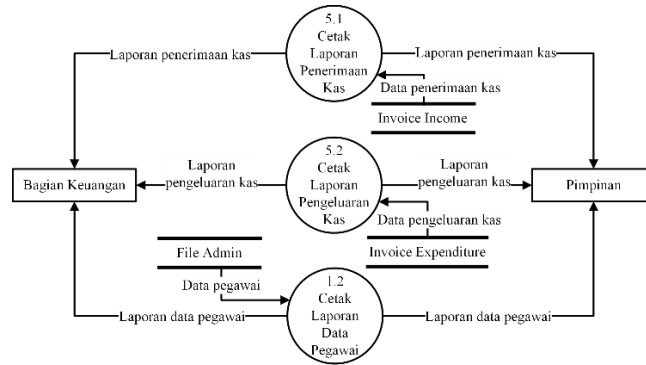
Laporan penerimaan kas

5.1
Cetak
Laporan
Penerimaan
Kas

Laporan penerimaan kas

Data penerimaan kas

Invoice Income

Bagian Keuangan

Laporan pengeluaran kas

5.2
Cetak
Laporan
Pengeluaran
Kas

Laporan pengeluaran kas

Pimpinan

Data pengeluaran kas

File Admin

Invoice Expenditure

Data pegawai

Laporan data pegawai

1.2
Cetak
Laporan
Data
Pegawai

Laporan data pegawai